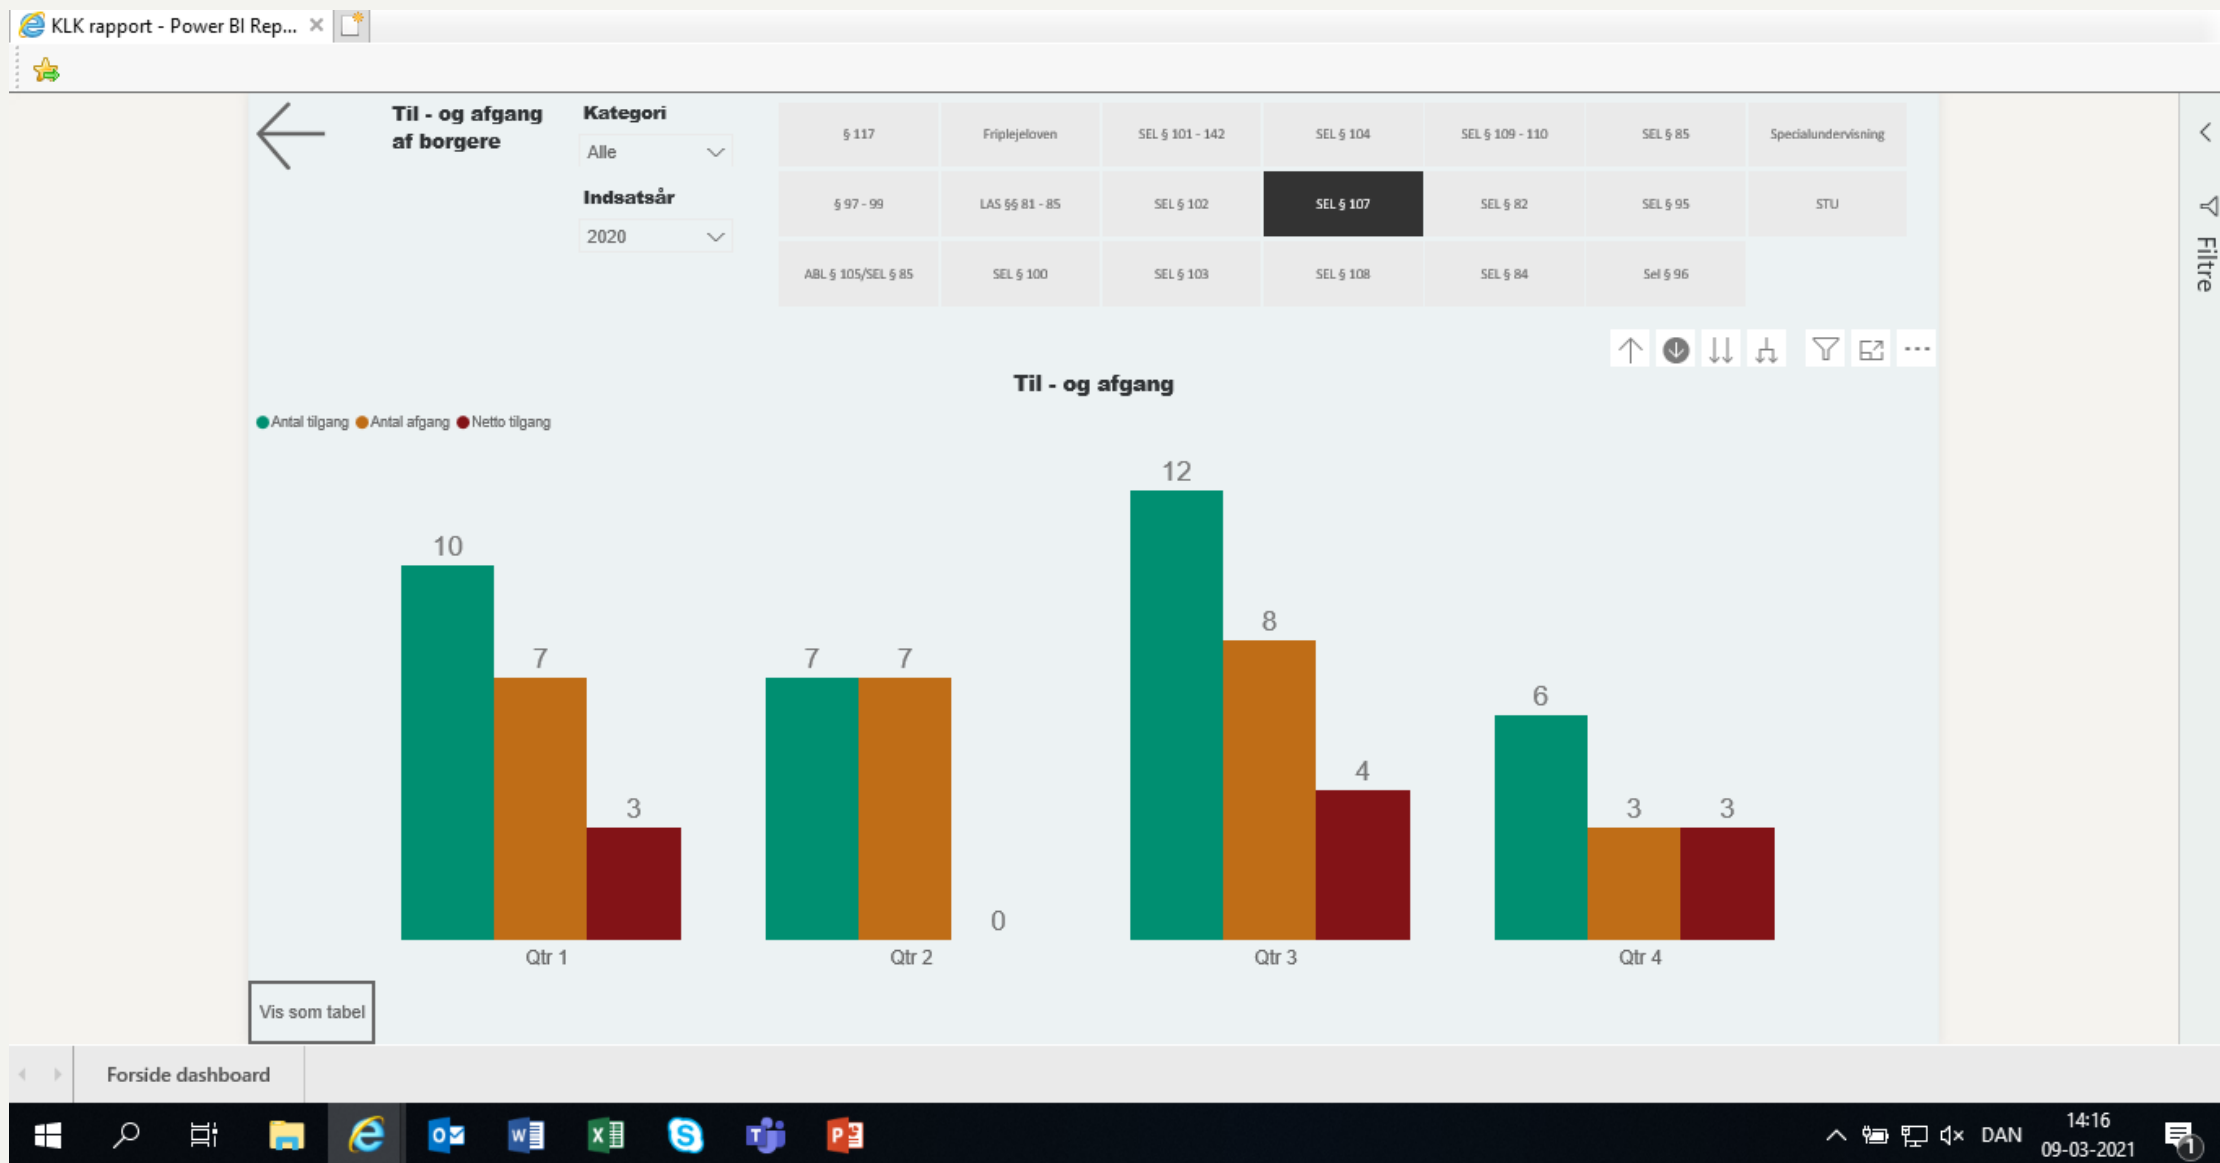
KLK rapport - Power BI Rep...

Til - og afgang af borgere

Kategori
Alle

Indsatsår
2020

| § 117 | Friplejeloven | SEL § 101 - 142 | SEL § 104 | SEL § 109 - 110 | SEL § 85 | Specialundervisning |
|---|---|---|---|---|---|---|
| § 97 - 99 | LAS §§ 81 - 85 | SEL § 102 | SEL § 107 | SEL § 82 | SEL § 95 | STU |
| ABL § 105/SEL § 85 | SEL § 100 | SEL § 103 | SEL § 108 | SEL § 84 | Sel § 96 | |

Filtre

Til - og afgang

Antal tilgang Antal afgang Netto tilgang

10 7 3
Qtr 1

7 7 0
Qtr 2

12 8 4
Qtr 3

6 3 3
Qtr 4

Vis som tabel

Forside dashboard

DAN
14:16
09-03-2021